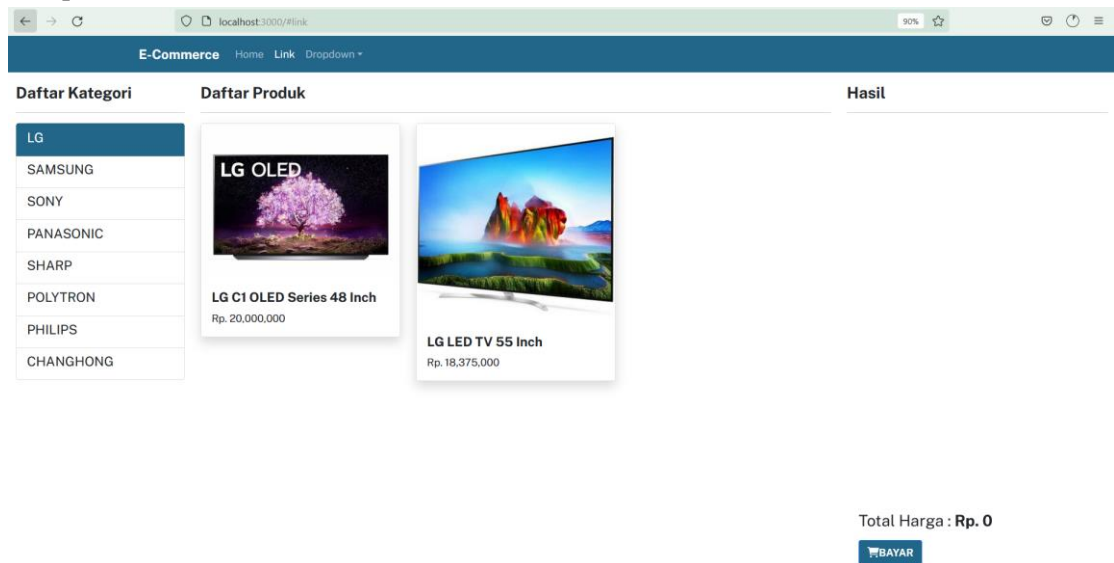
localhost:3000/#link

90%

E-Commerce Home Link Dropdown

Daftar Kategori

LG
SAMSUNG
SONY
PANASONIC
SHARP
POLYTRON
PHILIPS
CHANGHONG

Daftar Produk

LG OLED

LG C1 OLED Series 48 Inch
Rp. 20,000,000

LG LED TV 55 Inch
Rp. 18,375,000

Hasil

Total Harga : Rp. 0

BAYAR